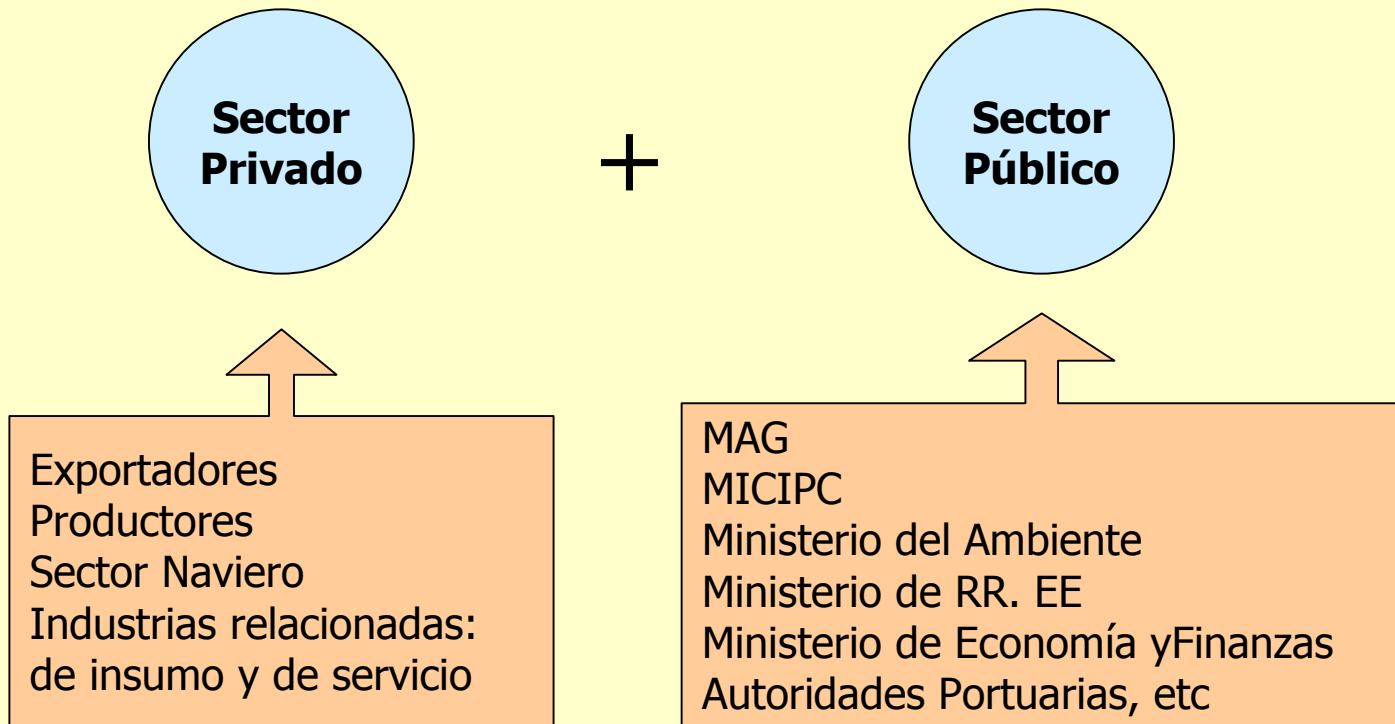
Sector Privado

+

Sector Público

Exportadores
Productores
Sector Naviero
Industrias relacionadas: de insumo y de servicio

MAG
MICIPC
Ministerio del Ambiente
Ministerio de RR. EE
Ministerio de Economía yFinanzas
Autoridades Portuarias, etc